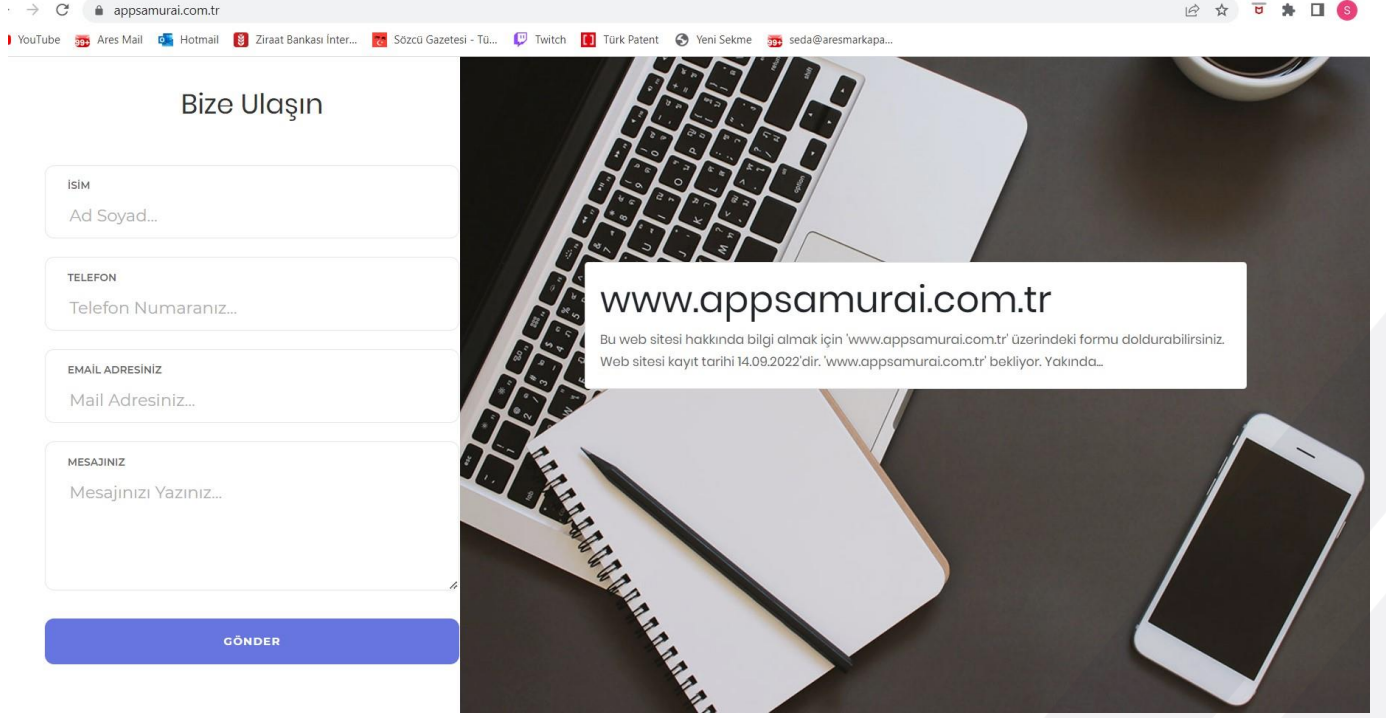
appsamurai.com.tr

YouTube Ares Mail Hotmail Ziraat Bankası İnter... Sözcü Gazetesi - Tü... Twitch Türk Patent Yeni Sekme seda@aresmarkapa...

Bize Ulaşın

İSİM
Ad Soyad...

TELEFON
Telefon Numaranız...

EMAİL ADRESİNİZ
Mail Adresiniz...

MESAJINIZ
Mesajınızı Yazınız...

GÖNDER

www.appsamurai.com.tr

Bu web sitesi hakkında bilgi almak için 'www.appsamurai.com.tr' üzerindeki formu doldurabilirsiniz. Web sitesi kayıt tarihi 14.09.2022'dir. 'www.appsamurai.com.tr' bekliyor. Yakında...